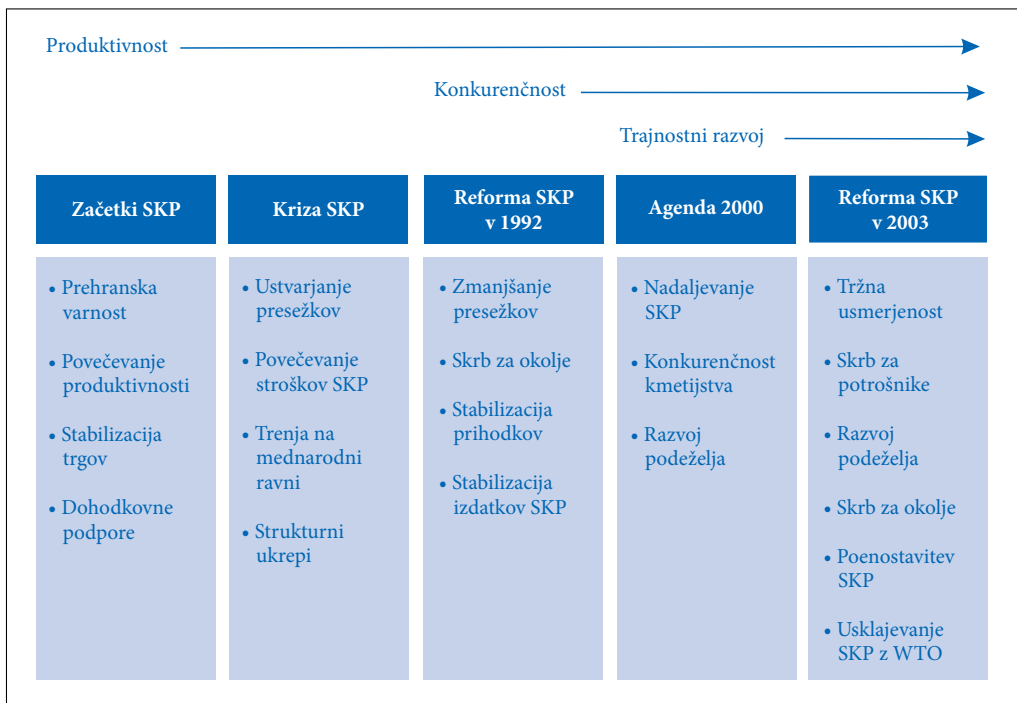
Produktivnost

Konkurenčnost

Trajnostni razvoj

Začetki SKP

• Prehranska varnost
• Povečevanje produktivnosti
• Stabilizacija trgov
• Dohodkovne podpore

Kriza SKP

• Ustvarjanje presežkov
• Povečevanje stroškov SKP
• Trenja na mednarodni ravni
• Strukturni ukrepi

Reforma SKP v 1992

• Zmanjšanje presežkov
• Skrb za okolje
• Stabilizacija prihodkov
• Stabilizacija izdatkov SKP

Agenda 2000

• Nadaljevanje SKP
• Konkurenčnost kmetijstva
• Razvoj podeželja

Reforma SKP v 2003

• Tržna usmerjenost
• Skrb za potrošnike
• Razvoj podeželja
• Skrb za okolje
• Poenostavitev SKP
• Usklajevanje SKP z WTO